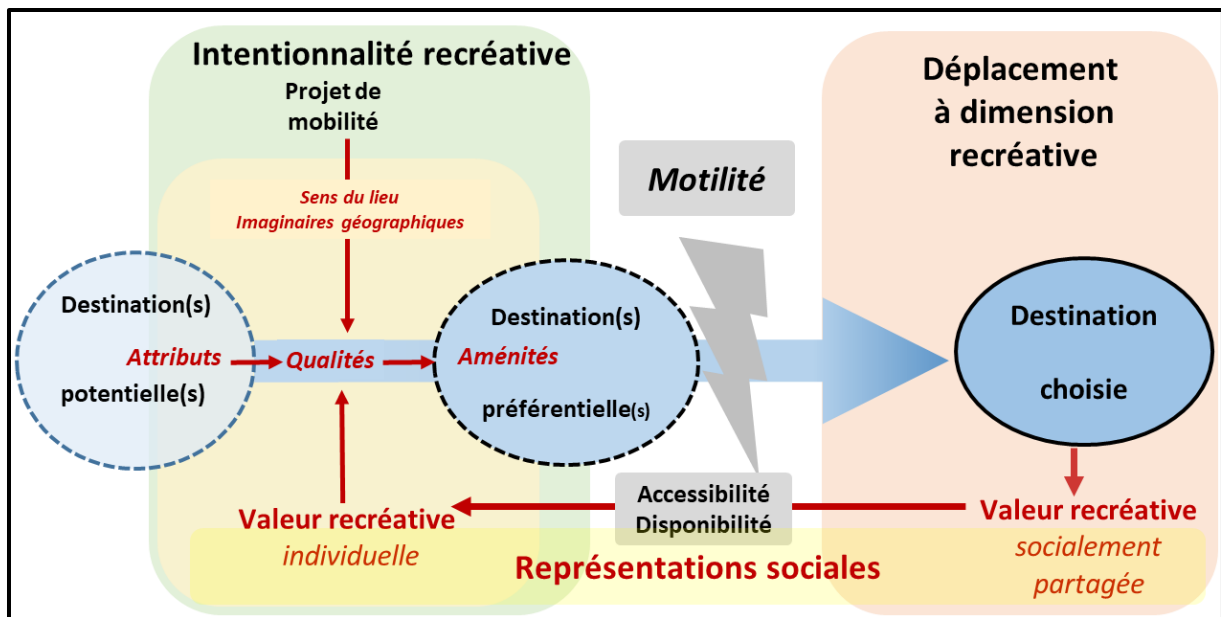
Intentionnalité recréative

Projet de mobilité

Sens du lieu
Imaginaires géographiques

Motilité

Déplacement à dimension recréative

Destination(s)
Attributs
potentielle(s)

Qualités

Destination(s)
Aménités
préférentielle(s)

Destination
choisie

Accessibilité
Disponibilité

Valeur recréative
individuelle

Valeur recréative
socialement partagée

Représentations sociales